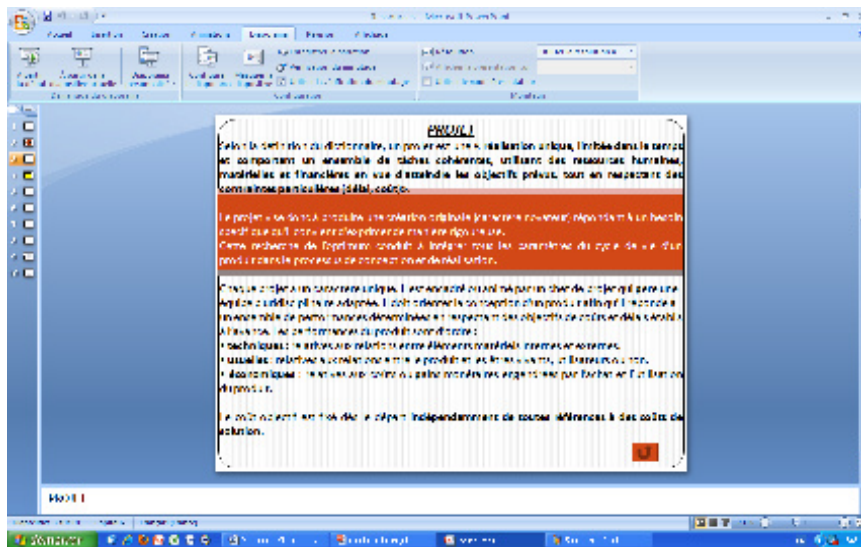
Accueil Insertion Création Animations Diaporama Révision Affichage

PROJET

Selon la définition du dictionnaire, un projet est une « réalisation unique, limitée dans le temps et comportant un ensemble de tâches cohérentes, utilisant des ressources humaines, matérielles et financières en vue d'atteindre les objectifs prévus, tout en respectant des contraintes particulières (délai, coût) ».

Le projet a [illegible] une création originale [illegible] répondant à un besoin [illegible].

Cette recherche de l'optimum conduit à intégrer tous les paramètres du cycle de vie d'un produit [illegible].

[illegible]

• techniques : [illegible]

• usuelles : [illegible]

• économiques : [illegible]

Le coût objectif est fixé dès le départ indépendamment de toutes références à des coûts de solution.

PROJET

démarrer